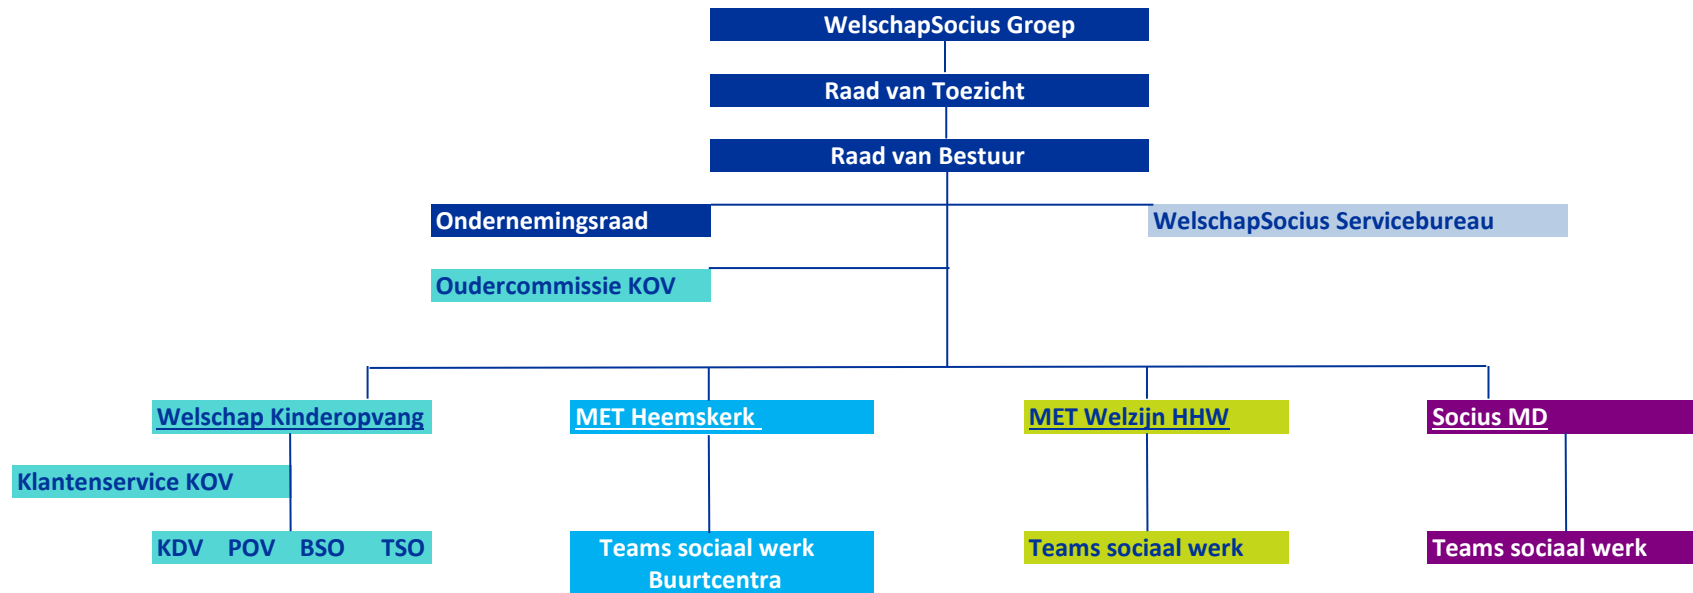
WelschapSocius Groep

Raad van Toezicht

Raad van Bestuur

Ondernemingsraad

WelschapSocius Servicebureau

Oudercommissie KOV

Welschap Kinderopvang

MET Heemskerk

MET Welzijn HHW

Socius MD

Klantenservice KOV

KDV POV BSO TSO

Teams sociaal werk Buurtcentra

Teams sociaal werk

Teams sociaal werk